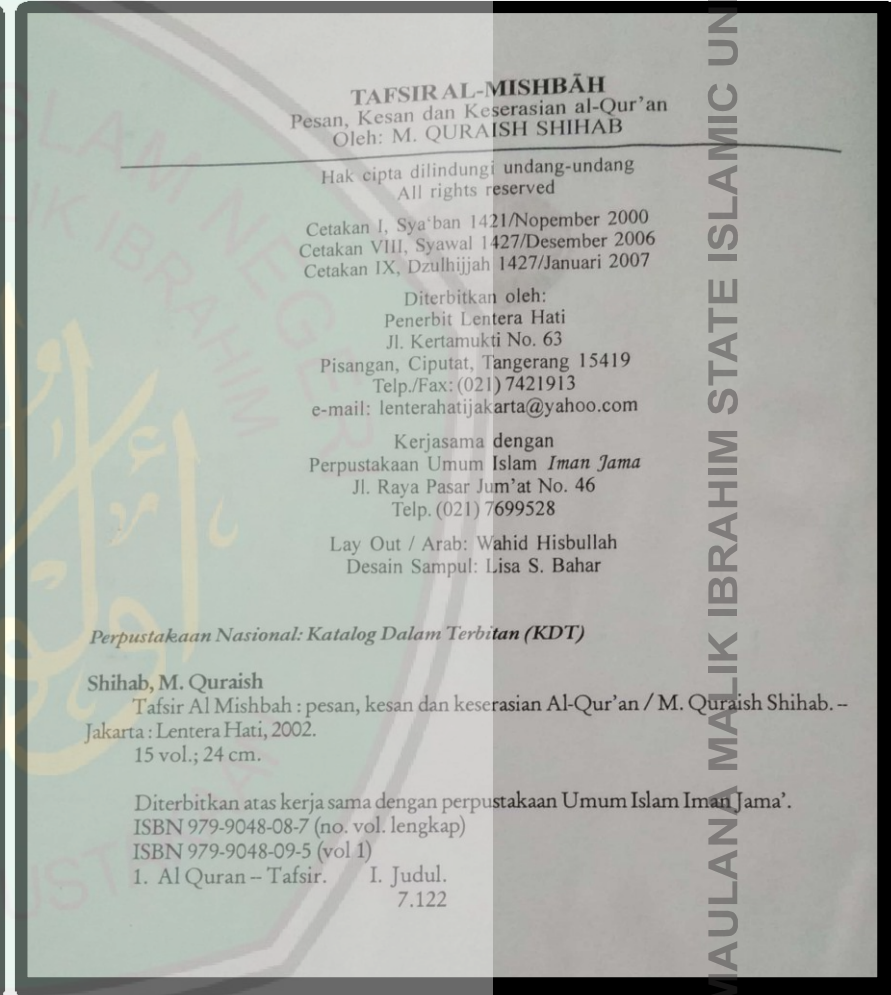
TAFSIR AL-MISHBĀH
Pesan, Kesan dan Keserasian al-Qur'an
Oleh: M. QURAISH SHIHAB

Hak cipta dilindungi undang-undang
All rights reserved

Cetakan I, Sya'ban 1421/Nopember 2000
Cetakan VIII, Syawal 1427/Desember 2006
Cetakan IX, Dzulhijjah 1427/Januari 2007

Diterbitkan oleh:
Penerbit Lentera Hati
Jl. Kertamukti No. 63
Pisangan, Ciputat, Tangerang 15419
Telp./Fax: (021) 7421913
e-mail: lenterahatijakarta@yahoo.com

Kerjasama dengan
Perpustakaan Umum Islam *Iman Jama*
Jl. Raya Pasar Jum'at No. 46
Telp. (021) 7699528

Lay Out / Arab: Wahid Hisbullah
Desain Sampul: Lisa S. Bahar

*Perpustakaan Nasional: Katalog Dalam Terbitan (KDT)*

Shihab, M. Quraish
Tafsir Al Mishbah : pesan, kesan dan keserasian Al-Qur'an / M. Quraish Shihab. – Jakarta : Lentera Hati, 2002.
15 vol.; 24 cm.

Diterbitkan atas kerja sama dengan perpustakaan Umum Islam Iman Jama'.
ISBN 979-9048-08-7 (no. vol. lengkap)
ISBN 979-9048-09-5 (vol 1)
1. Al Quran – Tafsir. I. Judul.
7.122

MAULANA MALIK IBRAHIM STATE ISLAMIC UN